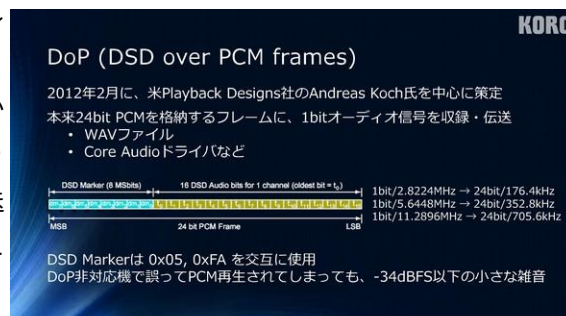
KORG

DoP (DSD over PCM frames)

2012年2月に、米Playback Designs社のAndreas Koch氏を中心に策定

本来24bit PCMを格納するフレームに、1bitオーディオ信号を収録・伝送
• WAVファイル
• Core Audioドライバなど

DSD Marker (8 MSbits)
16 DSD Audio bits for 1 channel (oldest bit = $t_0$)
MSB
24 bit PCM Frame
LSB

1bit/2.8224MHz → 24bit/176.4kHz
1bit/5.6448MHz → 24bit/352.8kHz
1bit/11.2896MHz → 24bit/705.6kHz

DSD Markerは 0x05, 0xFA を交互に使用
DoP非対応機で誤ってPCM再生されてしまっても、-34dBFS以下の小さな雑音